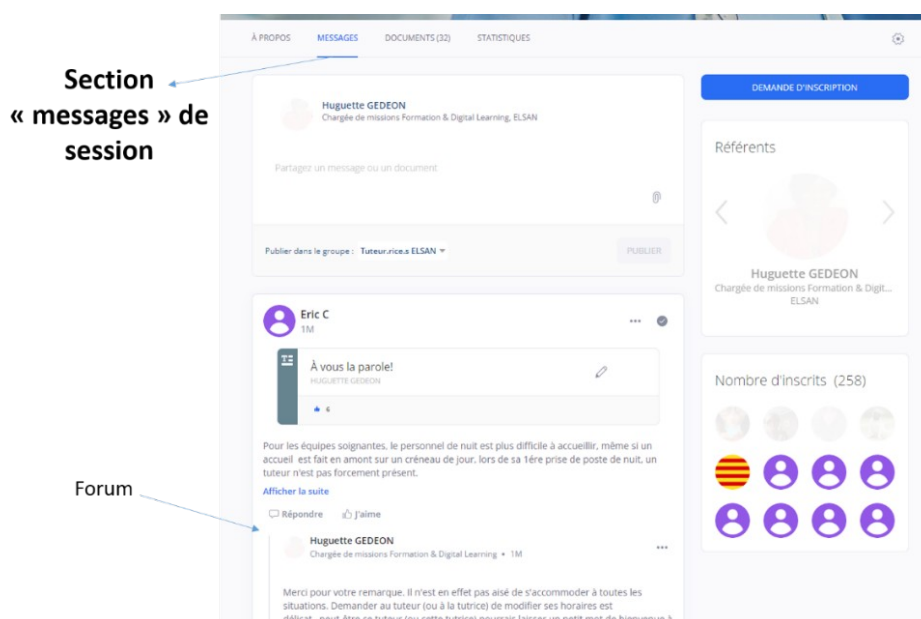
Section « messages » de session

À PROPOS MESSAGES DOCUMENTS (32) STATISTIQUES

Huguette GEDEON
Chargée de missions Formation & Digital Learning, ELSAN

Partagez un message ou un document

Publier dans le groupe : Tuteur.rice.s ELSAN

PUBLIER

Eric C
1M

À vous la parole!
HUGUETTE GEDEON

6

Pour les équipes soignantes, le personnel de nuit est plus difficile à accueillir, même si un accueil est fait en amont sur un créneau de jour, lors de sa 1ère prise de poste de nuit, un tuteur n'est pas forcement présent.

Afficher la suite

Répondre J'aime

Forum

Huguette GEDEON
Chargée de missions Formation & Digital Learning • 1M

Merci pour votre remarque. Il n'est en effet pas aisé de s'accommoder à toutes les situations. Demander au tuteur (ou à la tutrice) de modifier ses horaires est délicat... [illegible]

DEMANDE D'INSCRIPTION

Référents

Huguette GEDEON
Chargée de missions Formation & Digit...
ELSAN

Nombre d'inscrits (258)